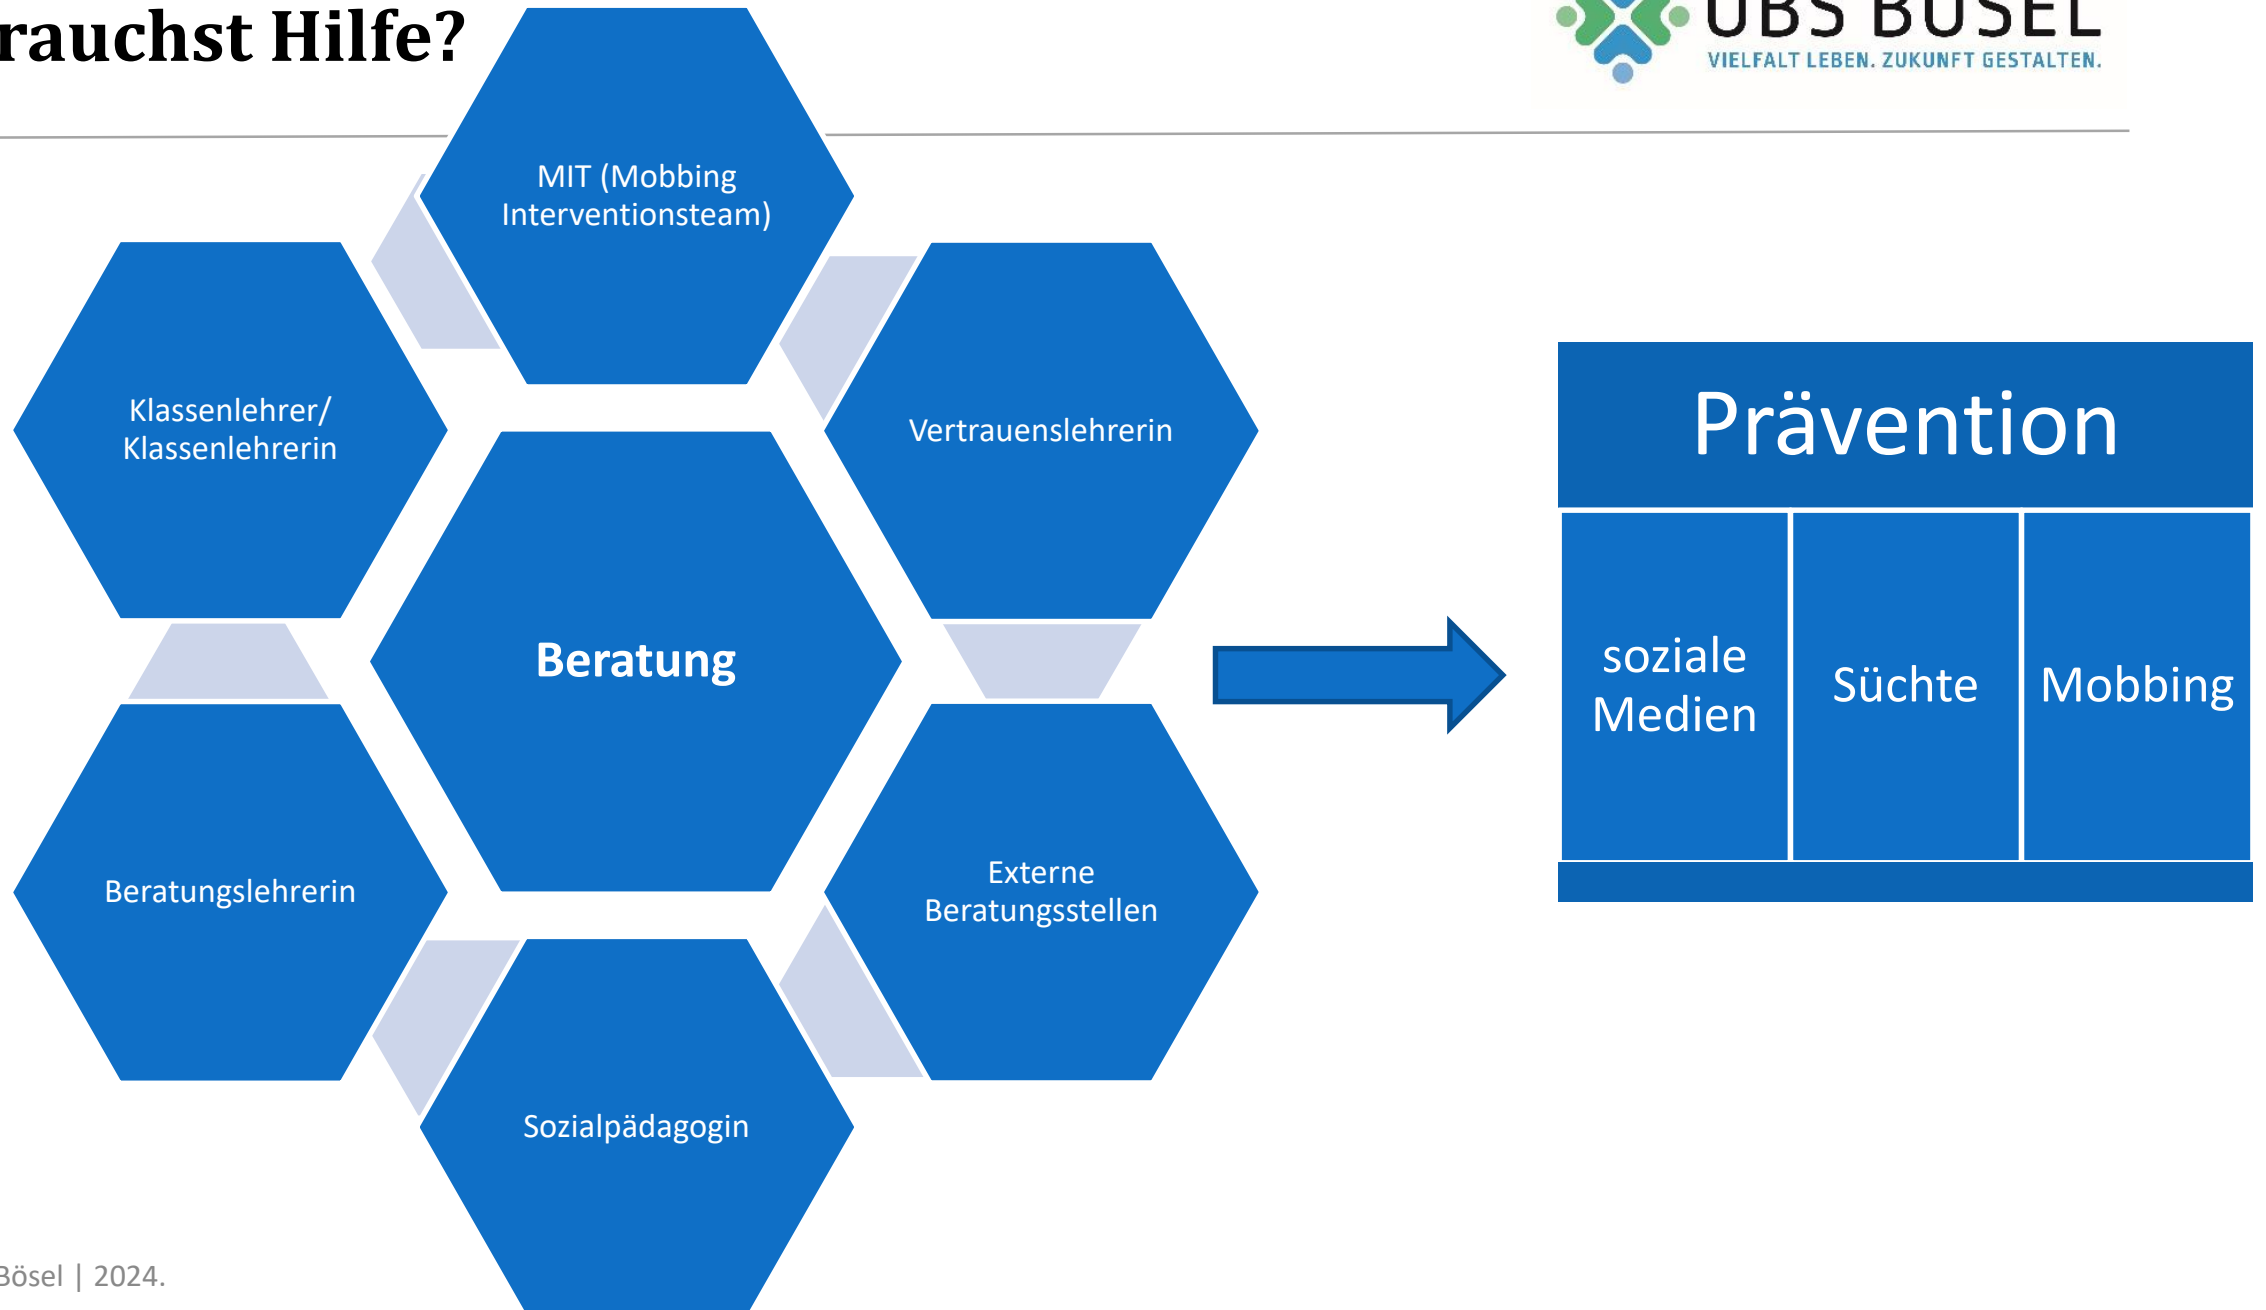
rauchst Hilfe?

UBS BÖSEL
VIELFALT LEBEN. ZUKUNFT GESTALTEN.

MIT (Mobbing Interventionsteam)

Klassenlehrer/ Klassenlehrerin

Vertrauenslehrerin

Beratung

Beratungslehrerin

Externe Beratungsstellen

Sozialpädagogin

Prävention

soziale Medien

Süchte

Mobbing

Bösel | 2024.